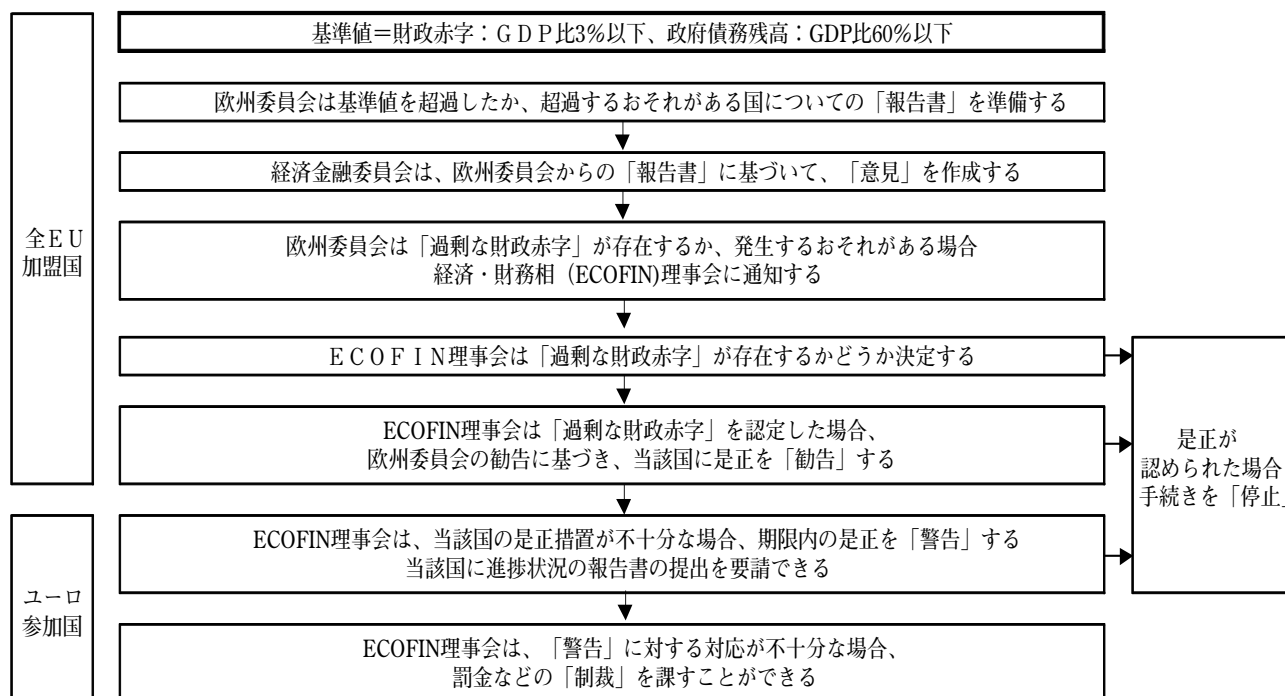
全ＥＵ
加盟国

基準値＝財政赤字：ＧＤＰ比3%以下、政府債務残高：GDP比60%以下

欧州委員会は基準値を超過したか、超過するおそれがある国についての「報告書」を準備する

経済金融委員会は、欧州委員会からの「報告書」に基づいて、「意見」を作成する

欧州委員会は「過剰な財政赤字」が存在するか、発生するおそれがある場合
経済・財務相 (ECOFIN)理事会に通知する

ＥＣＯＦＩＮ理事会は「過剰な財政赤字」が存在するかどうか決定する

ECOFIN理事会は「過剰な財政赤字」を認定した場合、
欧州委員会の勧告に基づき、当該国に是正を「勧告」する

是正が
認められた場合
手続きを「停止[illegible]

ユーロ
参加国

ECOFIN理事会は、当該国の是正措置が不十分な場合、期限内の是正を「警告」する
当該国に進捗状況の報告書の提出を要請できる

ECOFIN理事会は、「警告」に対する対応が不十分な場合、
罰金などの「制裁」を課すことができる